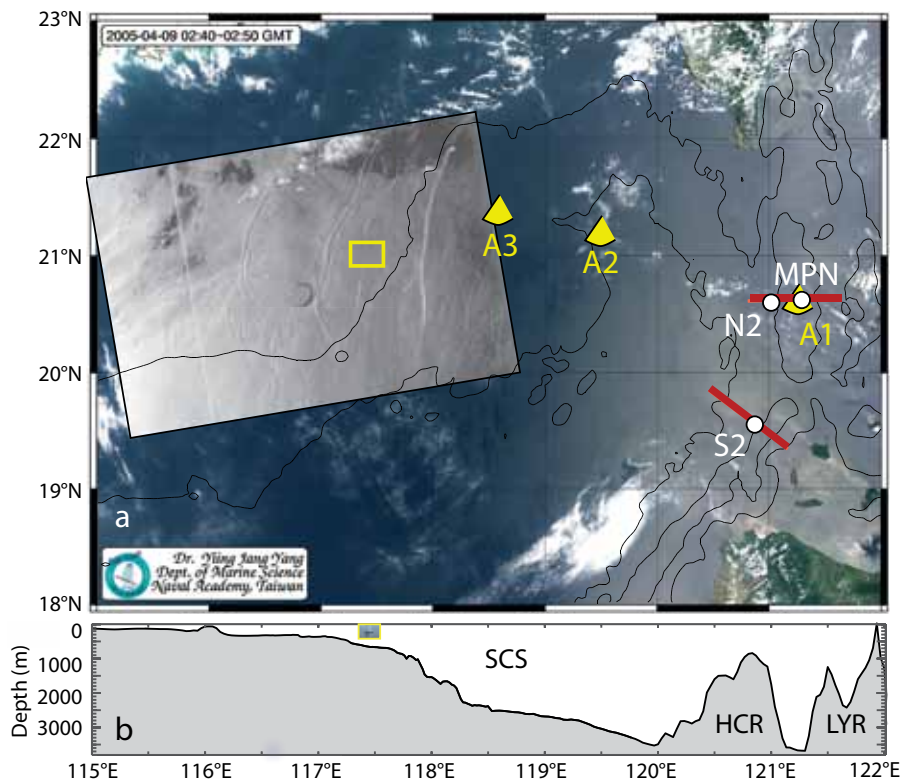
23°N
2005-04-09 02:40~02:50 GMT
22°N
21°N
20°N
19°N
18°N
A3
A2
MPN
N2
A1
S2
a
Dr. Yiing Jang Yang
Dept. of Marine Science
Naval Academy, Taiwan

0
1000
2000
3000
Depth (m)
SCS
HCR
LYR
b
115°E 116°E 117°E 118°E 119°E 120°E 121°E 122°E